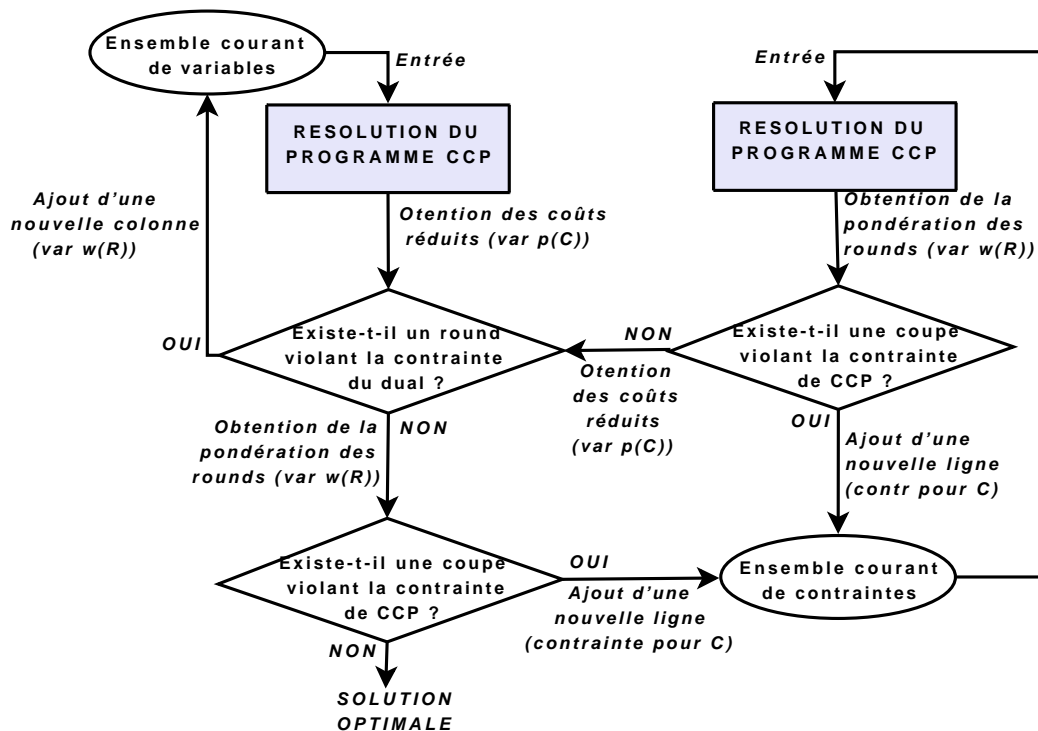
Ensemble courant de variables

Entrée

RESOLUTION DU PROGRAMME CCP

Ajout d'une nouvelle colonne (var w(R))

Otention des coûts réduits (var p(C))

OUI

Existe-t-il un round violant la contrainte du dual ?

Obtention de la pondération des rounds (var w(R))

NON

Existe-t-il une coupe violant la contrainte de CCP ?

NON

SOLUTION OPTIMALE

OUI

Ajout d'une nouvelle ligne (contrainte pour C)

Entrée

RESOLUTION DU PROGRAMME CCP

Obtention de la pondération des rounds (var w(R))

NON

Existe-t-il une coupe violant la contrainte de CCP ?

Otention des coûts réduits (var p(C))

OUI

Ajout d'une nouvelle ligne (contr pour C)

Ensemble courant de contraintes